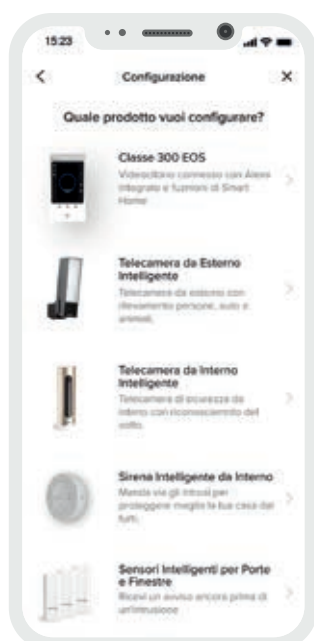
15:23

<

Configurazione

×

Quale prodotto vuoi configurare?

Classe 300 EOS

Videocitofono connesso con Alexa integrata e funzioni di Smart Home

Telecamera da Esterno Intelligente

Telecamera da esterno con rilevamento persone, auto e animali.

Telecamera da Interno Intelligente

Telecamera di sicurezza da interno con riconoscimento del volto.

Sirena Intelligente da Interno

Manda via gli intrusi per proteggere meglio la tua casa dai furti.

Sensori Intelligenti per Porte e Finestre

Ricevi un avviso ancora prima di un'intrusione